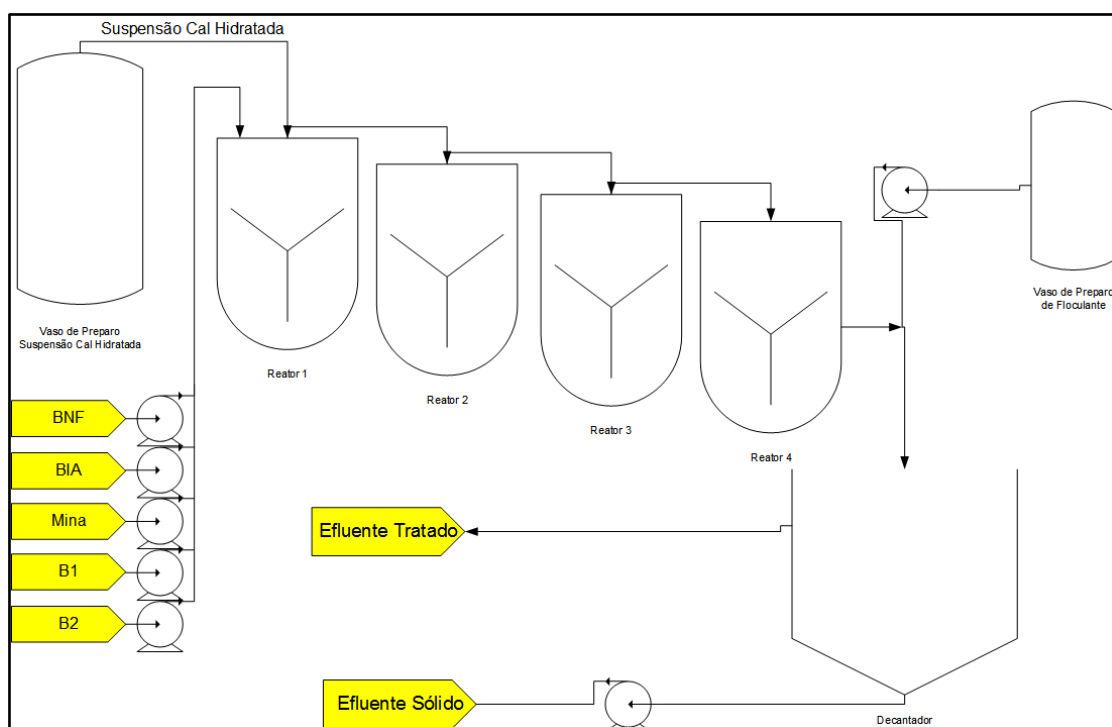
Suspensão Cal Hidratada

Vaso de Preparo Suspensão Cal Hidratada

Reator 1

Reator 2

Reator 3

Reator 4

Vaso de Preparo de Floculante

BNF

BIA

Mina

B1

B2

Efluente Tratado

Efluente Sólido

Decantador